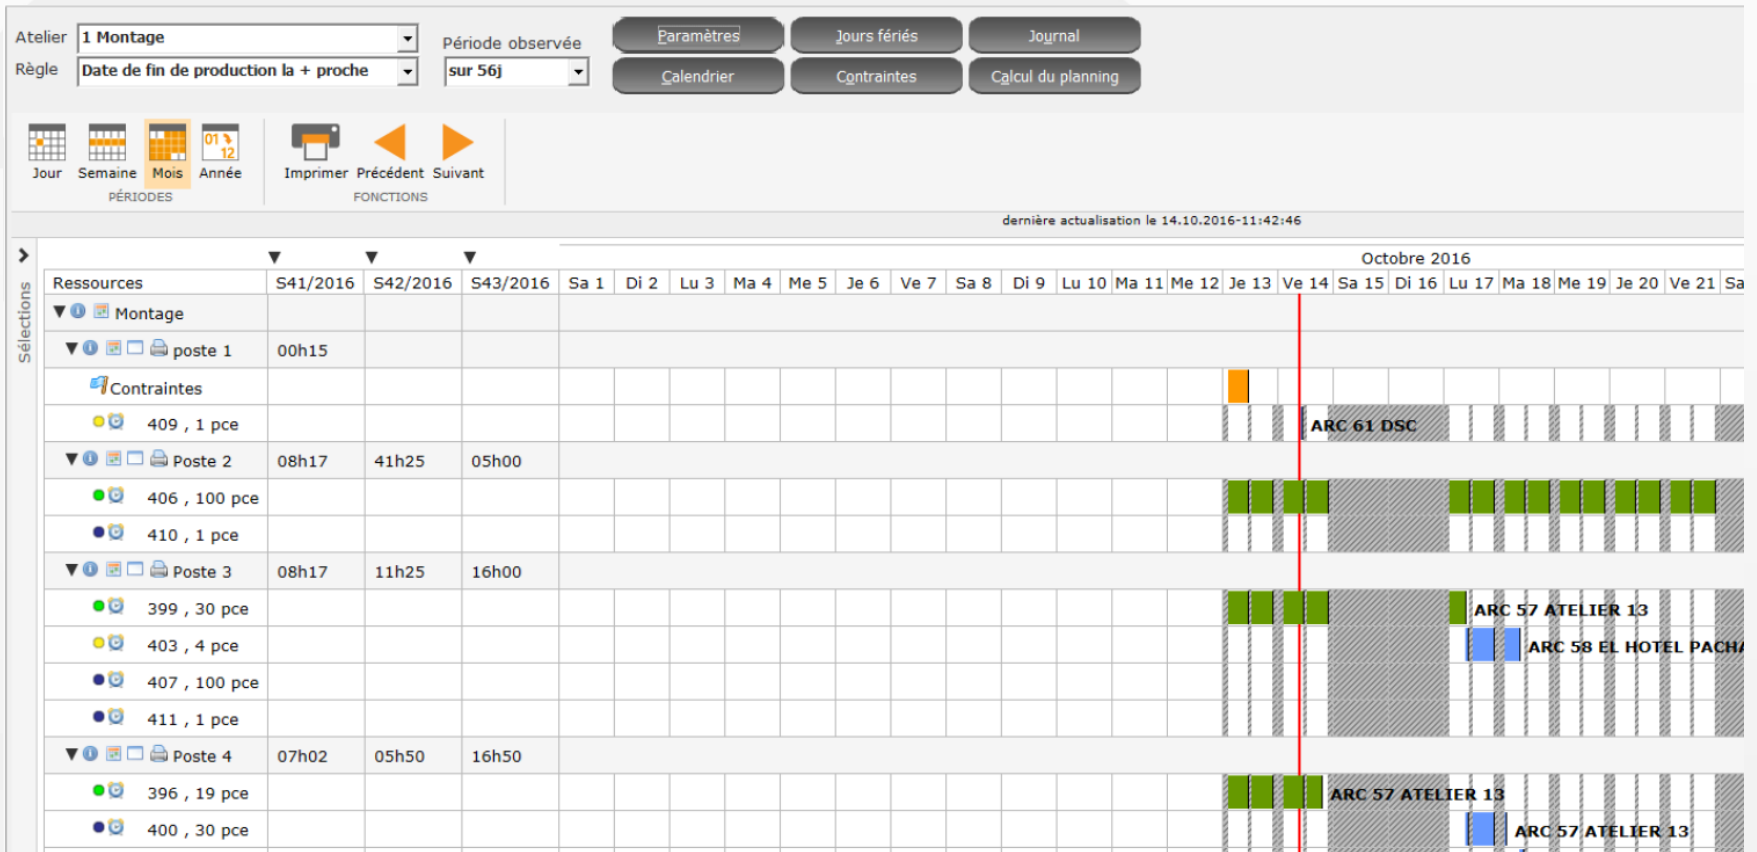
Atelier 1 Montage
Règle Date de fin de production la + proche
Période observée sur 56j
Paramètres Jours fériés Journal
Calendrier Contraintes Calcul du planning

Jour Semaine Mois Année
PÉRIODES
Imprimer Précédent Suivant
FONCTIONS

dernière actualisation le 14.10.2016-11:42:46

Sélections

Octobre 2016

| Ressources | S41/2016 | S42/2016 | S43/2016 | Sa 1 | Di 2 | Lu 3 | Ma 4 | Me 5 | Je 6 | Ve 7 | Sa 8 | Di 9 | Lu 10 | Ma 11 | Me 12 | Je 13 | Ve 14 | Sa 15 | Di 16 | Lu 17 | Ma 18 | Me 19 | Je 20 | Ve 21 | Sa |
|---|---|---|---|---|---|---|---|---|---|---|---|---|---|---|---|---|---|---|---|---|---|---|---|---|---|
| Montage | | | | | | | | | | | | | | | | | | | | | | | | | |
| poste 1 | 00h15 | | | | | | | | | | | | | | | | | | | | | | | | |
| Contraintes | | | | | | | | | | | | | | | | | | | | | | | | | |
| 409 , 1 pce | | | | | | | | | | | | | | | | | ARC 61 DSC | | | | | | | | |
| Poste 2 | 08h17 | 41h25 | 05h00 | | | | | | | | | | | | | | | | | | | | | | |
| 406 , 100 pce | | | | | | | | | | | | | | | | | | | | | | | | | |
| 410 , 1 pce | | | | | | | | | | | | | | | | | | | | | | | | | |
| Poste 3 | 08h17 | 11h25 | 16h00 | | | | | | | | | | | | | | | | | | | | | | |
| 399 , 30 pce | | | | | | | | | | | | | | | | | | | | ARC 57 ATELIER 13 | | | | | |
| 403 , 4 pce | | | | | | | | | | | | | | | | | | | | ARC 58 EL HOTEL PACH | | | | | |
| 407 , 100 pce | | | | | | | | | | | | | | | | | | | | | | | | | |
| 411 , 1 pce | | | | | | | | | | | | | | | | | | | | | | | | | |
| Poste 4 | 07h02 | 05h50 | 16h50 | | | | | | | | | | | | | | | | | | | | | | |
| 396 , 19 pce | | | | | | | | | | | | | | | | | ARC 57 ATELIER 13 | | | | | | | | |
| 400 , 30 pce | | | | | | | | | | | | | | | | | | | | ARC 57 ATELIER 13 | | | | | |